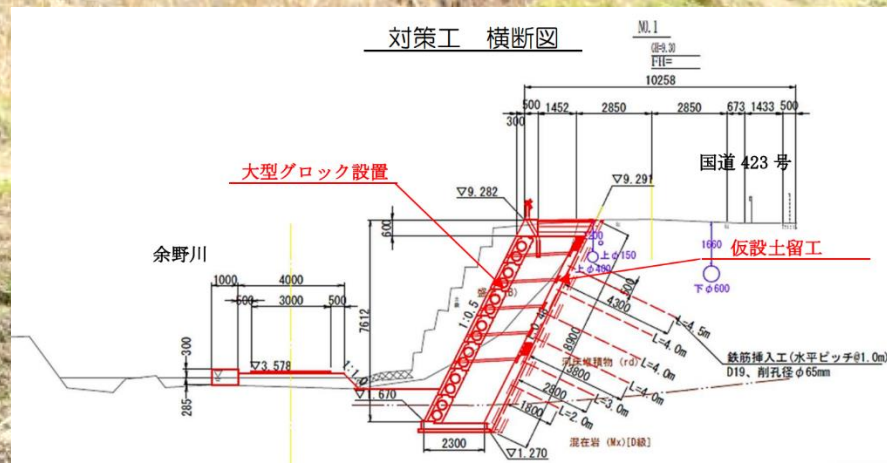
対策工　横断図

NO.1
(H=9.30)
FH=

10258
500　1452　2850　2850　673　1433　500
300

国道 423 号

大型グロック設置

▽9.282
▽9.291

600

上 φ150
上 φ400
1660
下 φ600

仮設土留工

余野川

1000　4000
500　3000　500

7612
1:0.5
1:0.4

4300
L=4.5m
L=4.0m
8900
3800
L=4.0m
L=4.0m
2800
L=3.0m
1800
L=2.0m

鉄筋挿入工(水平ピッチ@1.0m)
D19、削孔径 φ65mm

河床堆積物 (rd)

300
▽3.578
1:1.0
285
▽1.670

2300
▽1.270

混在岩 (Mx)[D級]